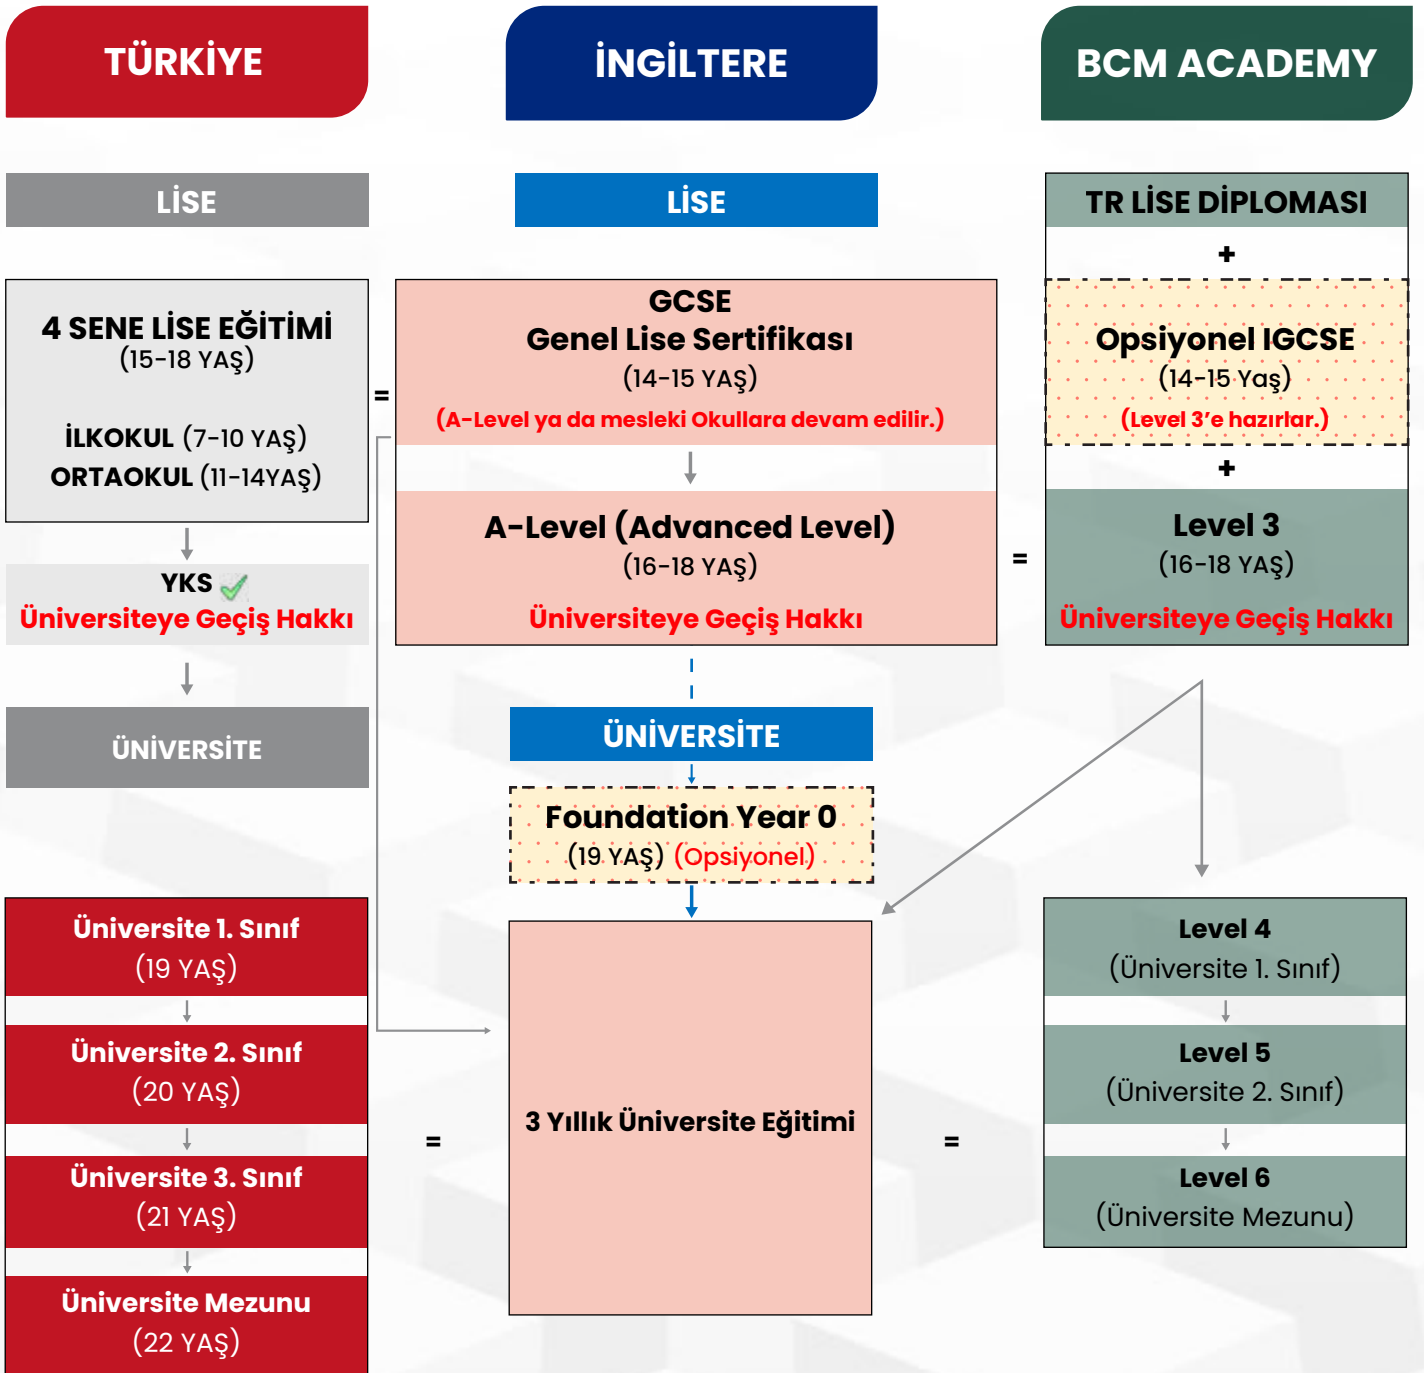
TÜRKİYE

İNGİLTERE

BCM ACADEMY

LİSE

LİSE

TR LİSE DİPLOMASI

+

4 SENE LİSE EĞİTİMİ
(15-18 YAŞ)

İLKOKUL (7-10 YAŞ)
ORTAOKUL (11-14YAŞ)

=

GCSE
Genel Lise Sertifikası
(14-15 YAŞ)
(A-Level ya da mesleki Okullara devam edilir.)

Opsiyonel IGCSE
(14-15 Yaş)
(Level 3'e hazırlar.)

+

YKS
Üniversiteye Geçiş Hakkı

A-Level (Advanced Level)
(16-18 YAŞ)
Üniversiteye Geçiş Hakkı

=

Level 3
(16-18 YAŞ)
Üniversiteye Geçiş Hakkı

ÜNİVERSİTE

ÜNİVERSİTE

Foundation Year 0
(19 YAŞ) (Opsiyonel)

Üniversite 1. Sınıf
(19 YAŞ)

Üniversite 2. Sınıf
(20 YAŞ)

Üniversite 3. Sınıf
(21 YAŞ)

Üniversite Mezunu
(22 YAŞ)

=

3 Yıllık Üniversite Eğitimi

=

Level 4
(Üniversite 1. Sınıf)

Level 5
(Üniversite 2. Sınıf)

Level 6
(Üniversite Mezunu)